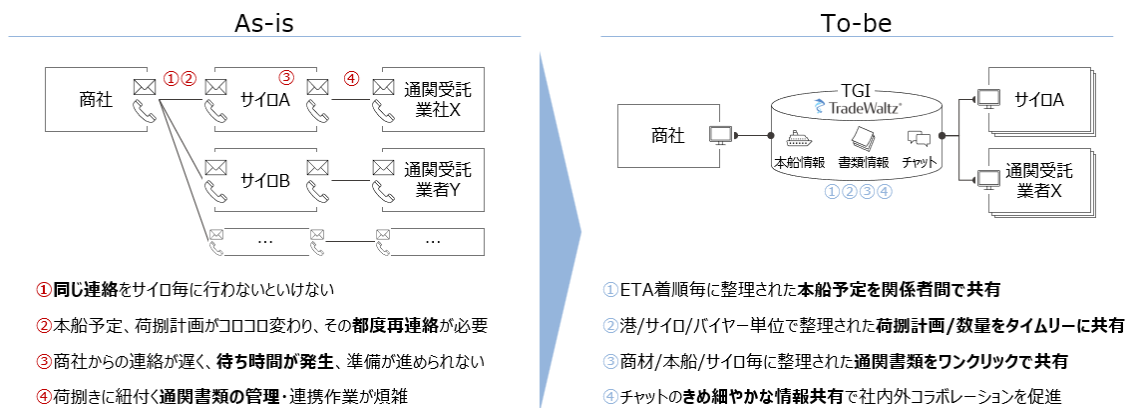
As-is

商社

①②

③

④

サイロA

通関受託業社X

サイロB

通関受託業者Y

…

…

①同じ連絡をサイロ毎に行わないといけない

②本船予定、荷捌計画がコロコロ変わり、その都度再連絡が必要

③商社からの連絡が遅く、待ち時間が発生、準備が進められない

④荷捌きに紐付く通関書類の管理・連携作業が煩雑

To-be

TGI

TradeWaltz

商社

本船情報

書類情報

チャット

①②③④

サイロA

通関受託業者X

①ETA着順毎に整理された本船予定を関係者間で共有

②港/サイロ/バイヤー単位で整理された荷捌計画/数量をタイムリーに共有

③商材/本船/サイロ毎に整理された通関書類をワンクリックで共有

④チャットのきめ細やかな情報共有で社内外コラボレーションを促進